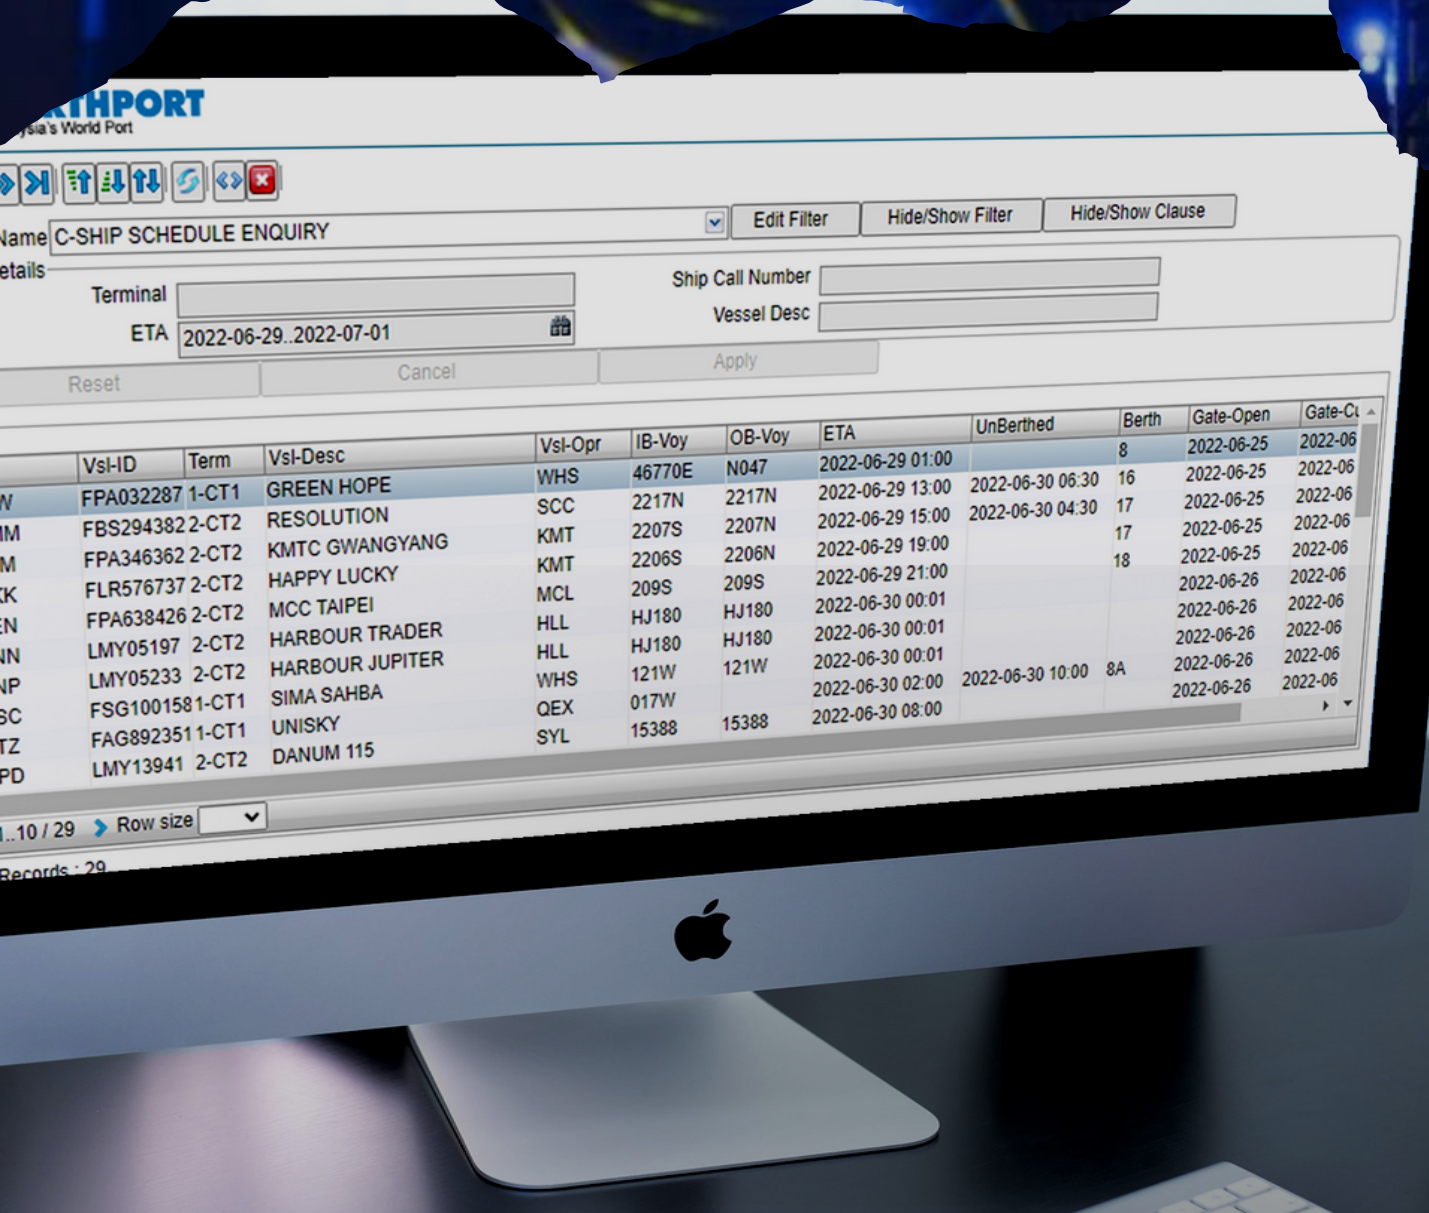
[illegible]RTHPORT
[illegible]ysia's World Port

Name C-SHIP SCHEDULE ENQUIRY

Edit Filter
Hide/Show Filter
Hide/Show Clause

etails
Terminal
ETA 2022-06-29..2022-07-01
Ship Call Number
Vessel Desc

Reset
Cancel
Apply

| | Vsl-ID | Term | Vsl-Desc | Vsl-Opr | IB-Voy | OB-Voy | ETA | UnBerthed | Berth | Gate-Open | Gate-C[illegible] |
|---|---|---|---|---|---|---|---|---|---|---|---|
| W | FPA032287 | 1-CT1 | GREEN HOPE | WHS | 46770E | N047 | 2022-06-29 01:00 | | 8 | 2022-06-25 | 2022-06 |
| IM | FBS294382 | 2-CT2 | RESOLUTION | SCC | 2217N | 2217N | 2022-06-29 13:00 | 2022-06-30 06:30 | 16 | 2022-06-25 | 2022-06 |
| M | FPA346362 | 2-CT2 | KMTC GWANGYANG | KMT | 2207S | 2207N | 2022-06-29 15:00 | 2022-06-30 04:30 | 17 | 2022-06-25 | 2022-06 |
| K | FLR576737 | 2-CT2 | HAPPY LUCKY | KMT | 2206S | 2206N | 2022-06-29 19:00 | | 17 | 2022-06-25 | 2022-06 |
| EN | FPA638426 | 2-CT2 | MCC TAIPEI | MCL | 209S | 209S | 2022-06-29 21:00 | | 18 | 2022-06-26 | 2022-06 |
| NN | LMY05197 | 2-CT2 | HARBOUR TRADER | HLL | HJ180 | HJ180 | 2022-06-30 00:01 | | | 2022-06-26 | 2022-06 |
| NP | LMY05233 | 2-CT2 | HARBOUR JUPITER | HLL | HJ180 | HJ180 | 2022-06-30 00:01 | | | 2022-06-26 | 2022-06 |
| SC | FSG100158 | 1-CT1 | SIMA SAHBA | WHS | 121W | 121W | 2022-06-30 00:01 | 2022-06-30 10:00 | 8A | 2022-06-26 | 2022-06 |
| TZ | FAG892351 | 1-CT1 | UNISKY | QEX | 017W | | 2022-06-30 02:00 | | | 2022-06-26 | 2022-06 |
| PD | LMY13941 | 2-CT2 | DANUM 115 | SYL | 15388 | 15388 | 2022-06-30 08:00 | | | | |

1..10 / 29 Row size
Records : 29